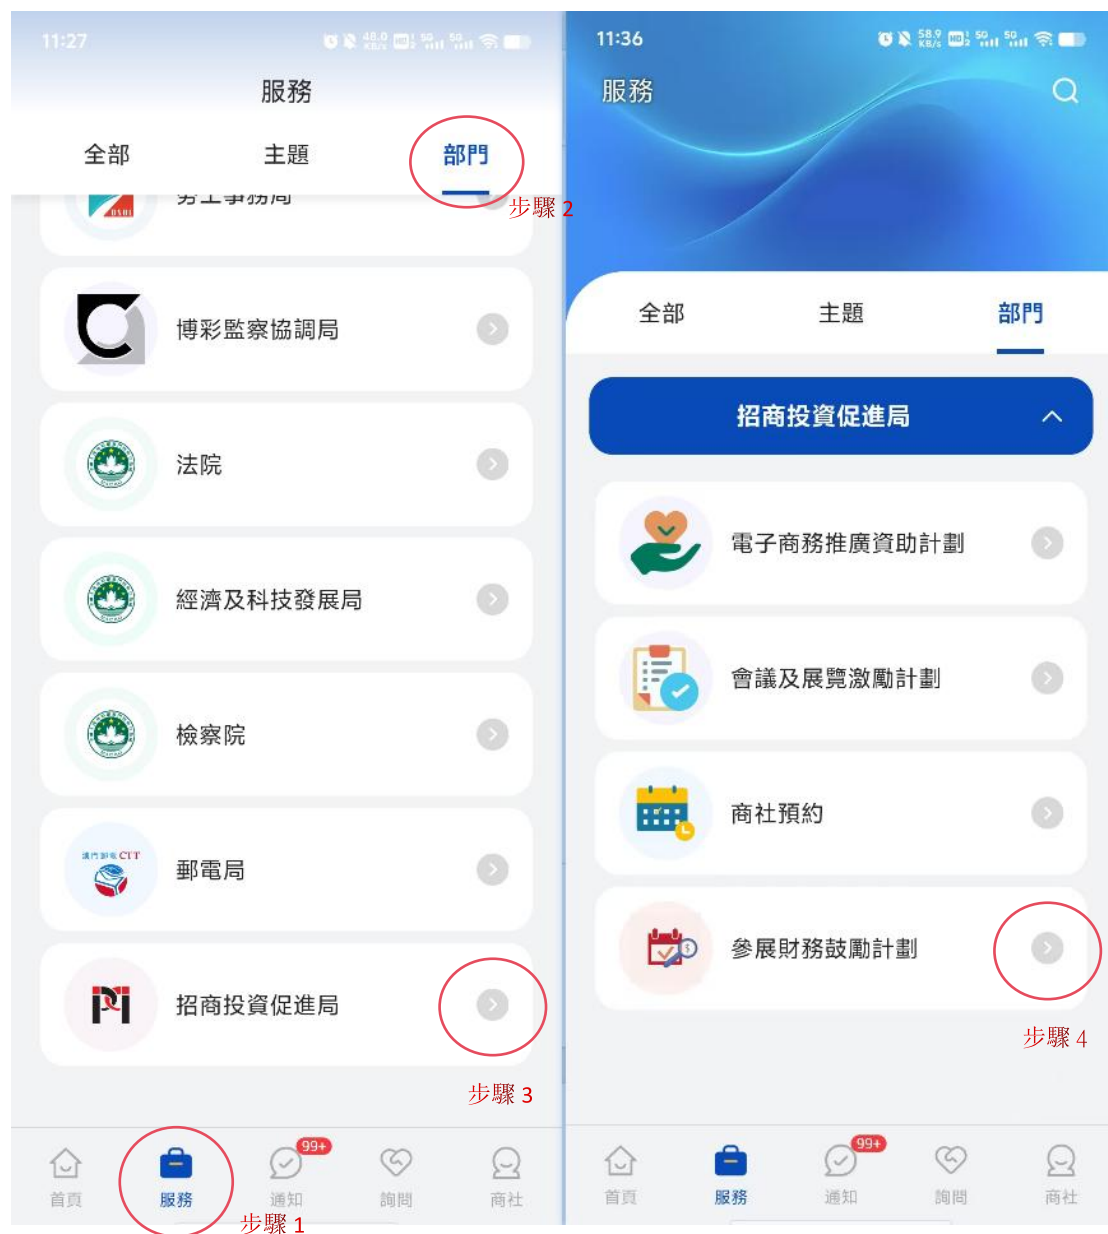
11:27

48.0 KB/s

服務

全部 主題 部門

步驟 2

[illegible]

博彩監察協調局

法院

經濟及科技發展局

檢察院

澳門郵電 CTT

郵電局

招商投資促進局

步驟 3

首頁 服務 99+ 通知 詢問 商社

步驟 1

11:36

58.9 KB/s

服務

全部 主題 部門

招商投資促進局

電子商務推廣資助計劃

會議及展覽激勵計劃

商社預約

參展財務鼓勵計劃

步驟 4

首頁 服務 99+ 通知 詢問 商社